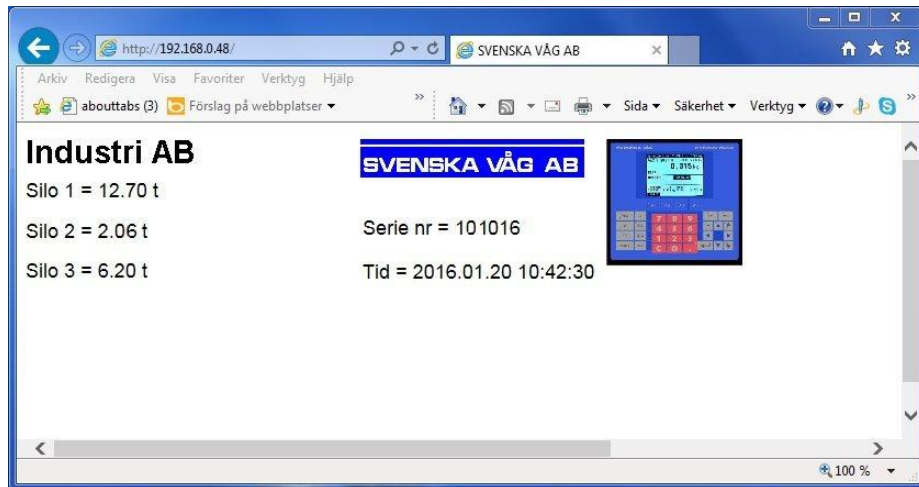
http://192.168.0.48/

SVENSKA VÅG AB

Arkiv Redigera Visa Favoriter Verktyg Hjälp

abouttabs (3) Förslag på webbplatser ▾

Sida ▾ Säkerhet ▾ Verktyg ▾

Industri AB

Silo 1 = 12.70 t

Silo 2 = 2.06 t

Silo 3 = 6.20 t

SVENSKA VÅG AB

Serie nr = 101016

Tid = 2016.01.20 10:42:30

0.815

100 %